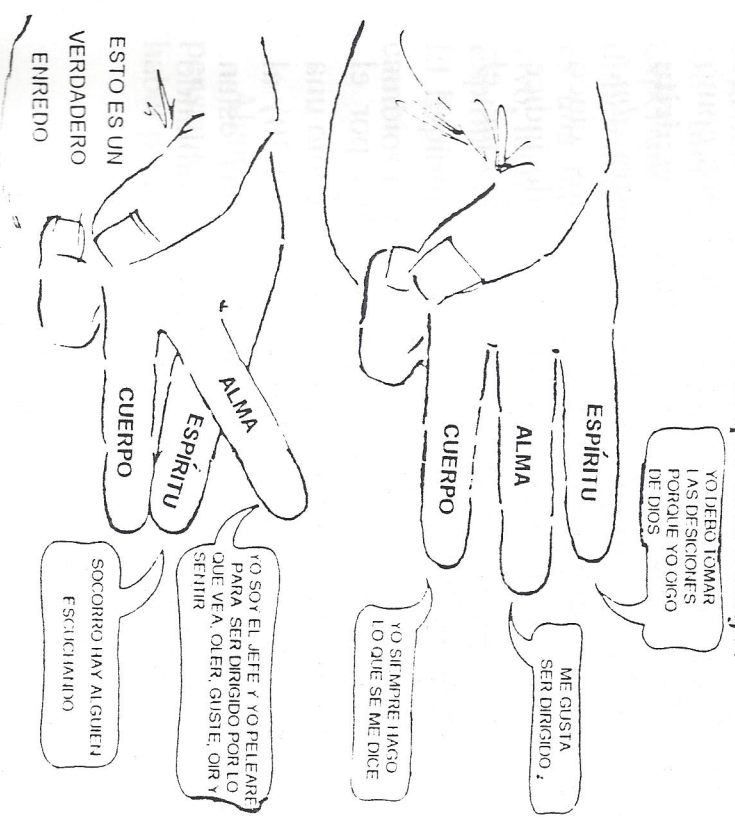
ESPÍRITU

ALMA

CUERPO

YO DEBO TOMAR LAS DESICIONES PORQUE YO OIGO DE DIOS

ME GUSTA SER DIRIGIDO ,

YO SIEMPRE HAGO LO QUE SE ME DICE

ESTO ES UN VERDADERO ENREDO

ALMA

ESPÍRITU

CUERPO

YO SOY EL JEFE Y YO PELEARE PARA SER DIRIGIDO POR LO QUE VEA, OLER, GUSTE, OIR Y SENTIR

SOCORRO HAY ALGUIEN ESCUCHANDO